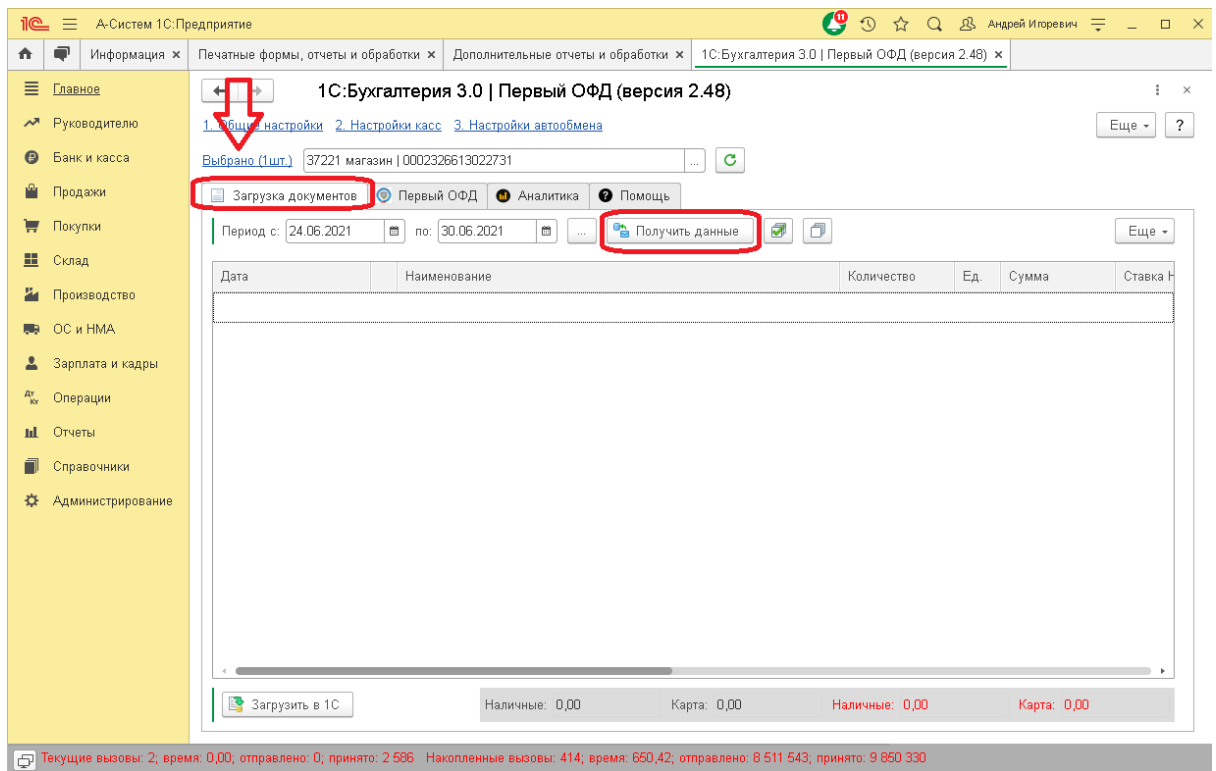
1С А-Систем 1С:Предприятие 11 Андрей Игоревич

Информация × Печатные формы, отчеты и обработки × Дополнительные отчеты и обработки × 1С:Бухгалтерия 3.0 | Первый ОФД (версия 2.48) ×

Главное
Руководителю
Банк и касса
Продажи
Покупки
Склад
Производство
ОС и НМА
Зарплата и кадры
Операции
Отчеты
Справочники
Администрирование

1С:Бухгалтерия 3.0 | Первый ОФД (версия 2.48)

1. Общие настройки 2. Настройки касс 3. Настройки автообмена

Еще ?

Выбрано (1шт.) 37221 магазин | 0002326613022731

Загрузка документов | Первый ОФД | Аналитика | Помощь

Период с: 24.06.2021 по: 30.06.2021 ... Получить данные Еще

| Дата | | Наименование | Количество | Ед. | Сумма | Ставка Н |
|---|---|---|---|---|---|---|
| | | | | | | |

Загрузить в 1С Наличные: 0,00 Карта: 0,00 Наличные: 0,00 Карта: 0,00

Текущие вызовы: 2; время: 0,00; отправлено: 0; принято: 2 586 Накопленные вызовы: 414; время: 650,42; отправлено: 8 511 543; принято: 9 850 330